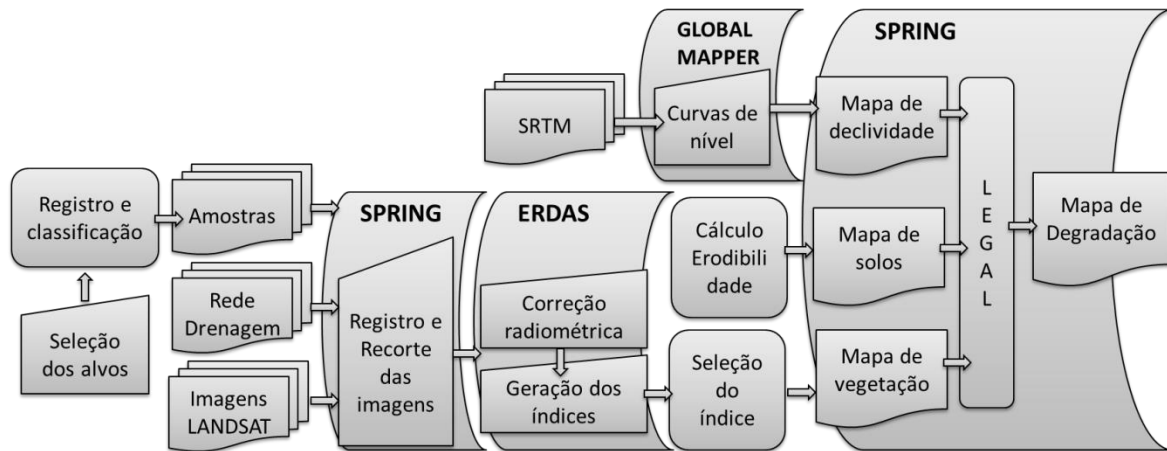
GLOBAL MAPPER

SPRING

SRTM

Curvas de nível

Mapa de declividade

Registro e classificação

Amostras

SPRING

ERDAS

Cálculo Erodibilidade

Mapa de solos

L
E
G
A
L

Mapa de Degradação

Seleção dos alvos

Rede Drenagem

Registro e Recorte das imagens

Correção radiométrica

Geração dos índices

Seleção do índice

Mapa de vegetação

Imagens LANDSAT